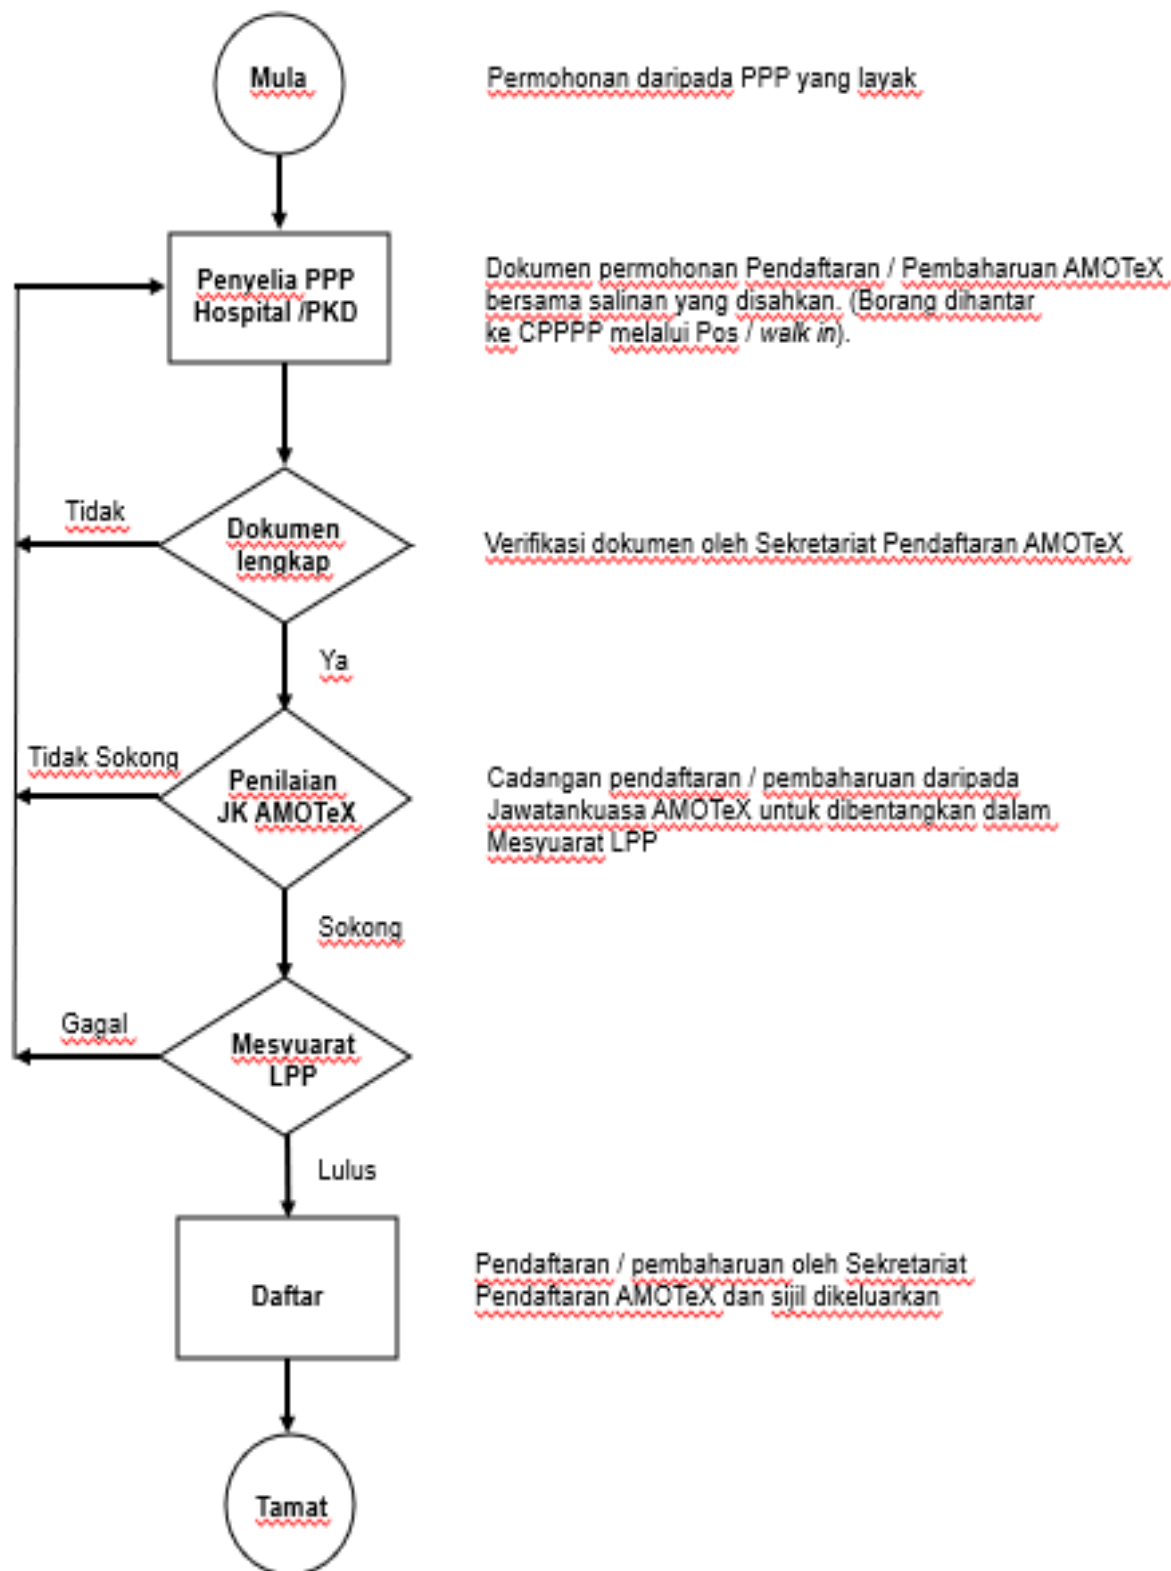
Mula

Permohonan daripada PPP yang layak

Penyelia PPP Hospital /PKD

Dokumen permohonan Pendaftaran / Pembaharuan AMOTeX bersama salinan yang disahkan. (Borang dihantar ke CPPPP melalui Pos / walk in).

Tidak

Dokumen lengkap

Verifikasi dokumen oleh Sekretariat Pendaftaran AMOTeX

Ya

Tidak Sokong

Penilaian JK AMOTeX

Cadangan pendaftaran / pembaharuan daripada Jawatankuasa AMOTeX untuk dibentangkan dalam Mesyuarat LPP

Sokong

Gagal

Mesyuarat LPP

Lulus

Daftar

Pendaftaran / pembaharuan oleh Sekretariat Pendaftaran AMOTeX dan sijil dikeluarkan

Tamat